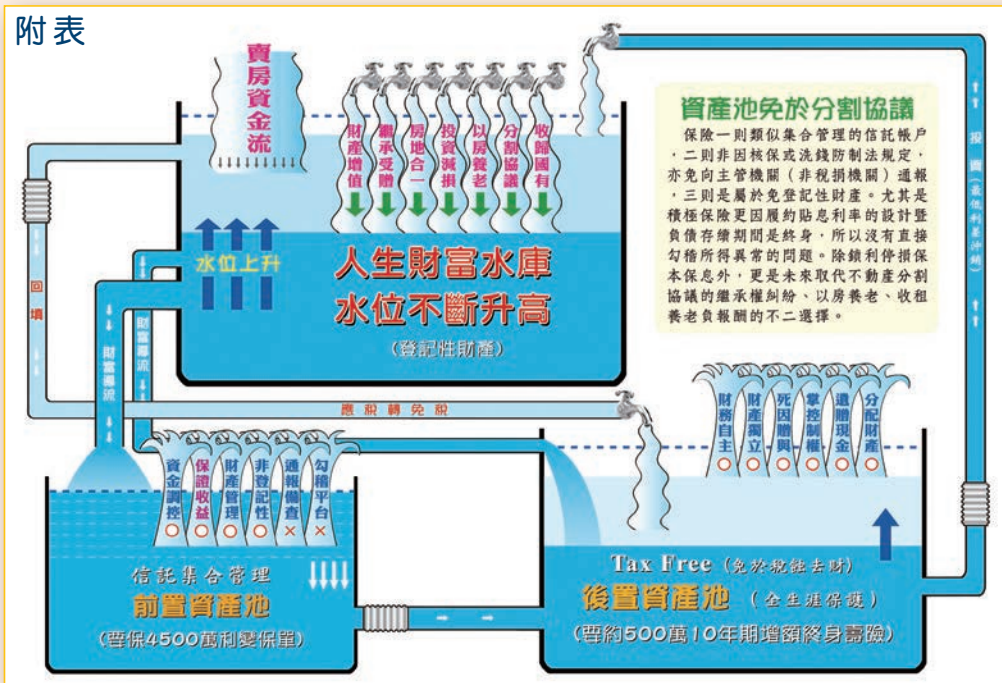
附表

賣房資金流

財產增值
繼承受贈
房地合一
投資減損
以房養老
分割協議
收歸國有

水位上升

人生財富水庫
水位不斷升高
(登記性財產)

資產池免於分割協議
保險一則類似集合管理的信託帳戶，二則非因核保或洗錢防制法規定，亦免向主管機關（非稅捐機關）通報，三則是屬於免登記性財產。尤其是積極保險更因履約貼息利率的設計暨負債存續期間是終身，所以沒有直接勾稽所得異常的問題。除鎖利停損保本保息外，更是未來取代不動產分割協議的繼承權糾紛、以房養老、收租養老負報酬的不二選擇。

投資回（最低利差沖銷）

回填

財富導流
財富導流

應稅轉免稅

財務自主 ○
財產獨立 ○
死因贈與 ○
掌控願權 ○
遺贈現金 ○
分配財產 ○

資金調控 ○
保證收益 ○
財產管理 ○
非登記性 ○
通報備查 ×
勾稽平台 ×

信託集合管理
前置資產池
(要保4500萬利變保單)

Tax Free (免於稅捐去財)
後置資產池 (全生涯保護)
(要約500萬10年期增額終身壽險)